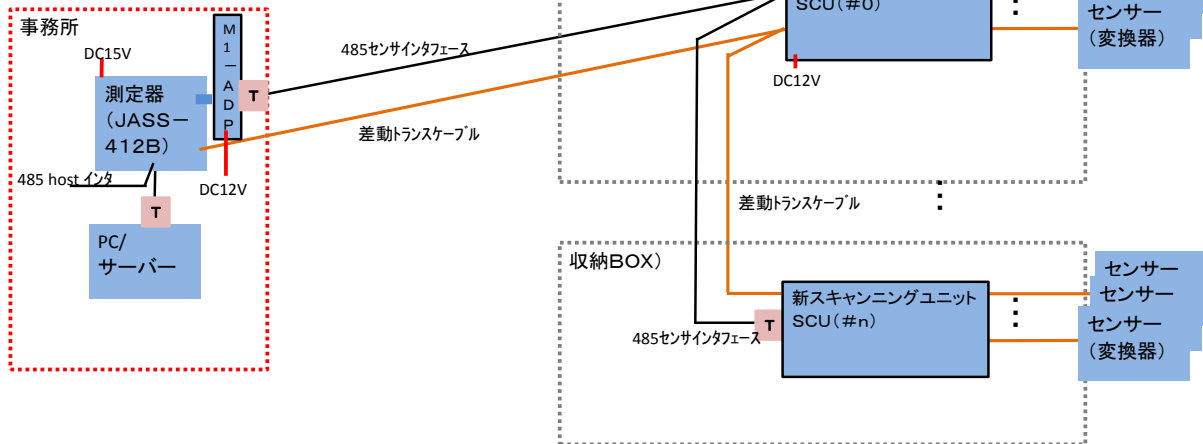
事務所

DC15V

測定器（JASS－412B）

M1－ADP

T

485センサインタフェース

差動トランスケーブル

DC12V

485 host インタ

T

PC/サーバー

SCU（＃0）

DC12V

センサー（変換器）

差動トランスケーブル

収納BOX）

新スキャンニングユニット SCU（＃n）

T

485センサインタフェース

センサー

センサー

センサー（変換器）